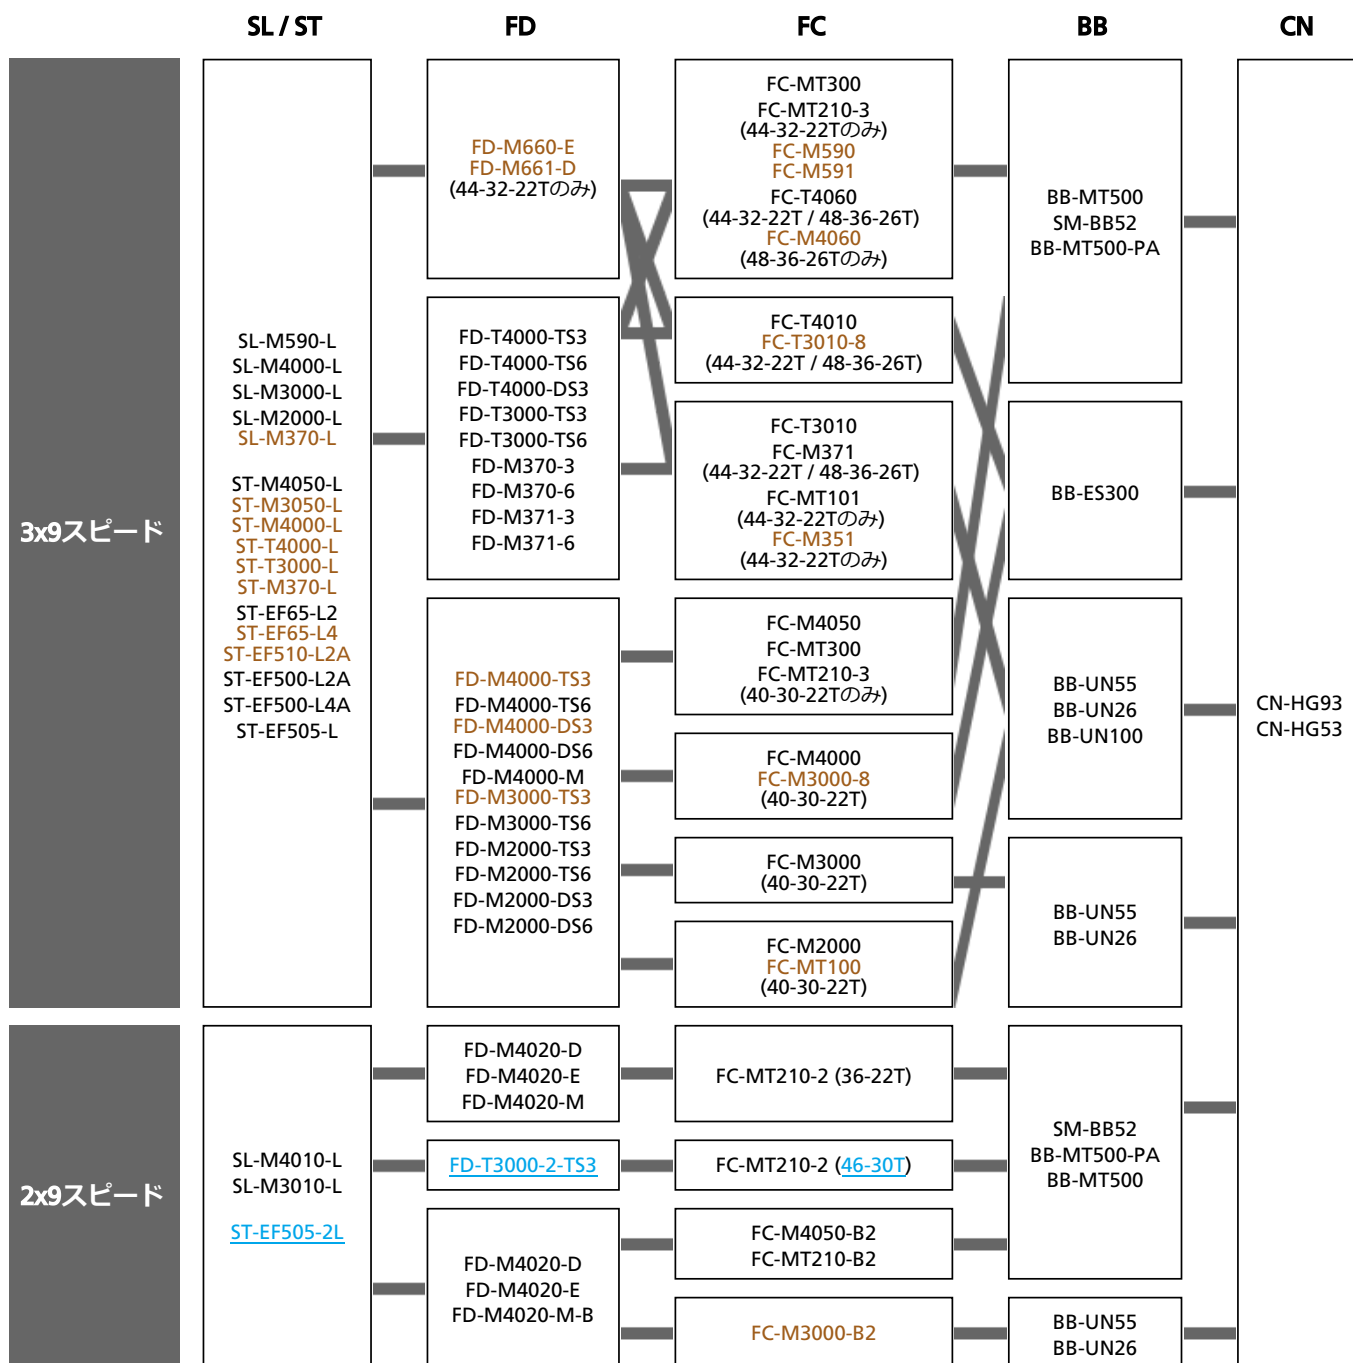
SL / ST

FD

FC

BB

CN

3x9スピード

SL-M590-L
SL-M4000-L
SL-M3000-L
SL-M2000-L
SL-M370-L

ST-M4050-L
ST-M3050-L
ST-M4000-L
ST-T4000-L
ST-T3000-L
ST-M370-L
ST-EF65-L2
ST-EF65-L4
ST-EF510-L2A
ST-EF500-L2A
ST-EF500-L4A
ST-EF505-L

FD-M660-E
FD-M661-D
(44-32-22Tのみ)

FD-T4000-TS3
FD-T4000-TS6
FD-T4000-DS3
FD-T3000-TS3
FD-T3000-TS6
FD-M370-3
FD-M370-6
FD-M371-3
FD-M371-6

FD-M4000-TS3
FD-M4000-TS6
FD-M4000-DS3
FD-M4000-DS6
FD-M4000-M
FD-M3000-TS3
FD-M3000-TS6
FD-M2000-TS3
FD-M2000-TS6
FD-M2000-DS3
FD-M2000-DS6

FC-MT300
FC-MT210-3
(44-32-22Tのみ)
FC-M590
FC-M591
FC-T4060
(44-32-22T / 48-36-26T)
FC-M4060
(48-36-26Tのみ)

FC-T4010
FC-T3010-8
(44-32-22T / 48-36-26T)

FC-T3010
FC-M371
(44-32-22T / 48-36-26T)
FC-MT101
(44-32-22Tのみ)
FC-M351
(44-32-22Tのみ)

FC-M4050
FC-MT300
FC-MT210-3
(40-30-22Tのみ)

FC-M4000
FC-M3000-8
(40-30-22T)

FC-M3000
(40-30-22T)

FC-M2000
FC-MT100
(40-30-22T)

BB-MT500
SM-BB52
BB-MT500-PA

BB-ES300

BB-UN55
BB-UN26
BB-UN100

BB-UN55
BB-UN26

CN-HG93
CN-HG53

2x9スピード

SL-M4010-L
SL-M3010-L

ST-EF505-2L

FD-M4020-D
FD-M4020-E
FD-M4020-M

FD-T3000-2-TS3

FD-M4020-D
FD-M4020-E
FD-M4020-M-B

FC-MT210-2 (36-22T)

FC-MT210-2 (46-30T)

FC-M4050-B2
FC-MT210-B2

FC-M3000-B2

SM-BB52
BB-MT500-PA
BB-MT500

BB-UN55
BB-UN26